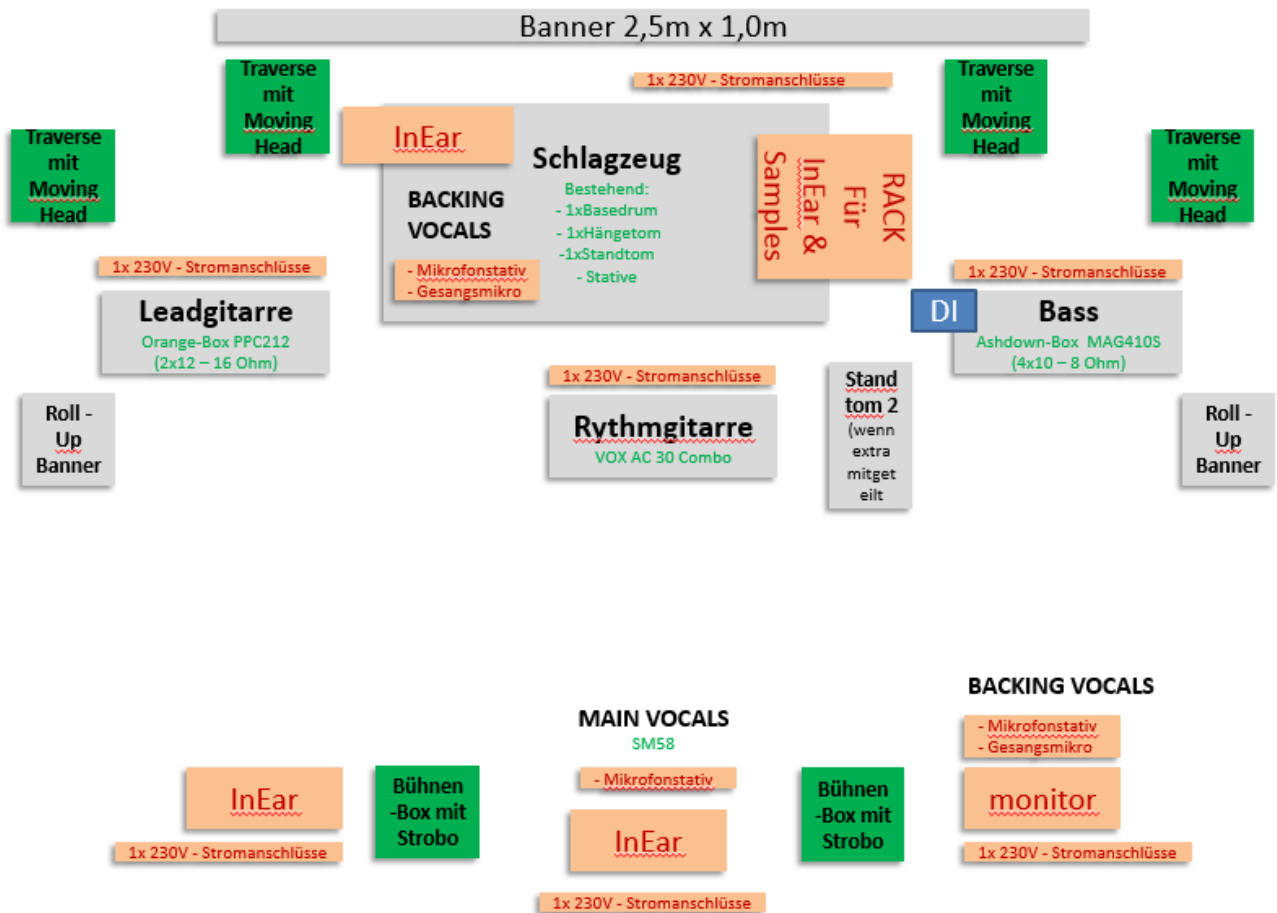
Banner 2,5m x 1,0m

Traverse mit Moving Head

1x 230V - Stromanschlüsse

Traverse mit Moving Head

Traverse mit Moving Head

InEar

Schlagzeug

RACK Für InEar & Samples

Traverse mit Moving Head

BACKING VOCALS

Bestehend:
- 1xBasedrum
- 1xHängetom
-1xStandtom
- Stative

1x 230V - Stromanschlüsse

- Mikrofonstativ
- Gesangsmikro

1x 230V - Stromanschlüsse

Leadgitarre
Orange-Box PPC212
(2x12 – 16 Ohm)

DI

Bass
Ashdown-Box MAG410S
(4x10 – 8 Ohm)

1x 230V - Stromanschlüsse

Stand tom 2
(wenn extra mitget eilt

Roll - Up Banner

Rythmgitarre
VOX AC 30 Combo

Roll - Up Banner

BACKING VOCALS

MAIN VOCALS
SM58

- Mikrofonstativ
- Gesangsmikro

InEar

Bühnen -Box mit Strobo

- Mikrofonstativ

Bühnen -Box mit Strobo

monitor

InEar

1x 230V - Stromanschlüsse

1x 230V - Stromanschlüsse

1x 230V - Stromanschlüsse